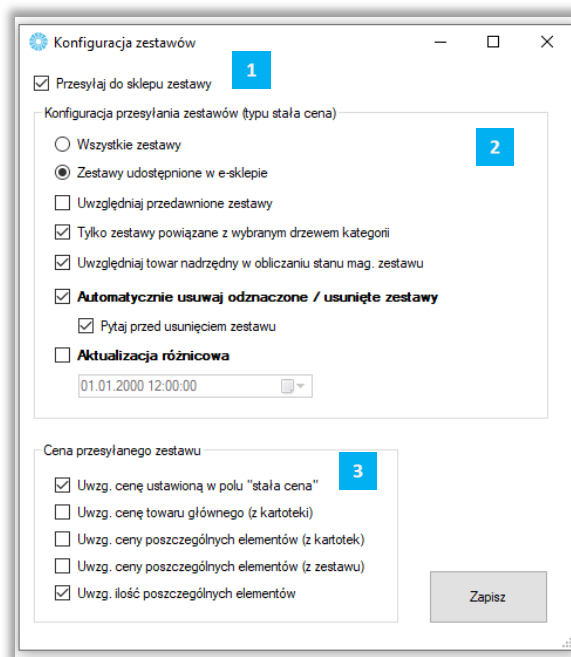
Konfiguracja zestawów

Przesyłaj do sklepu zestawy

1

Konfiguracja przesyłania zestawów (typu stała cena)

2

Wszystkie zestawy

Zestawy udostępnione w e-sklepie

Uwzględniaj przedawnione zestawy

Tylko zestawy powiązane z wybranym drzewem kategorii

Uwzględniaj towar nadrzędny w obliczaniu stanu mag. zestawu

Automatycznie usuwaj odznaczone / usunięte zestawy

Pytaj przed usunięciem zestawu

Aktualizacja różnicowa

01.01.2000 12:00:00

Cena przesyłanego zestawu

3

Uwzg. cenę ustawioną w polu "stała cena"

Uwzg. cenę towaru głównego (z kartoteki)

Uwzg. ceny poszczególnych elementów (z kartotek)

Uwzg. ceny poszczególnych elementów (z zestawu)

Uwzg. ilość poszczególnych elementów

Zapisz